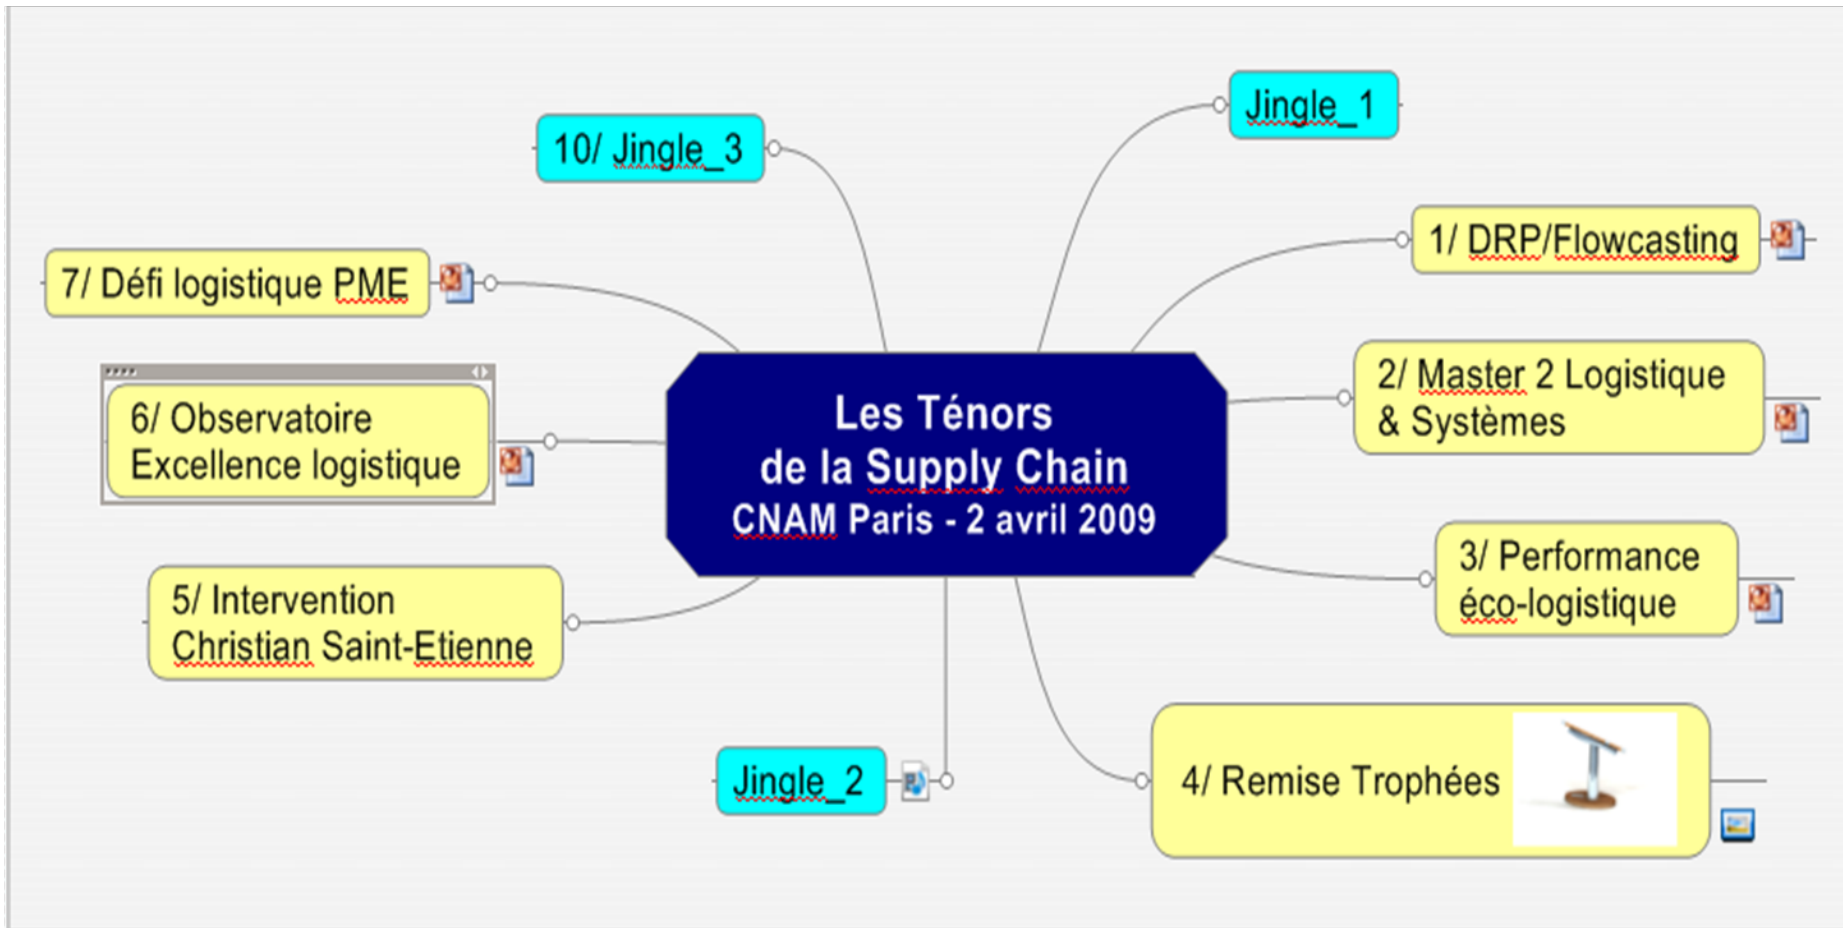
Les Ténors
de la Supply Chain
CNAM Paris - 2 avril 2009

Jingle_1

1/ DRP/Flowcasting

2/ Master 2 Logistique & Systèmes

3/ Performance éco-logistique

4/ Remise Trophées

Jingle_2

5/ Intervention Christian Saint-Etienne

6/ Observatoire Excellence logistique

7/ Défi logistique PME

10/ Jingle_3